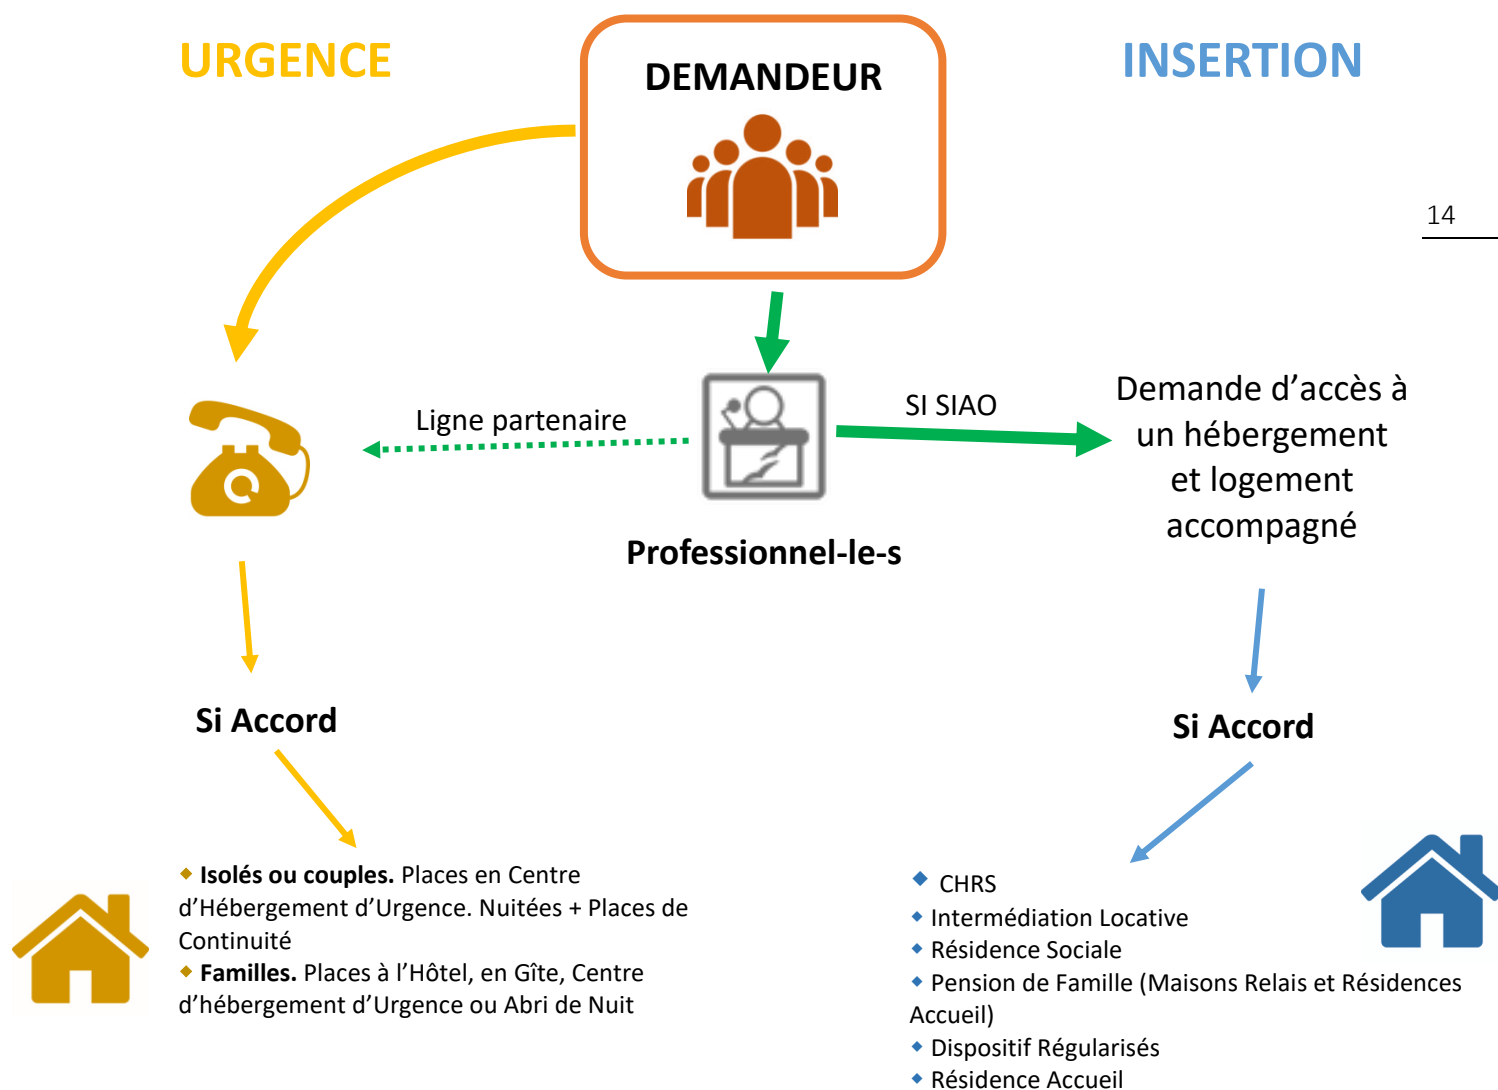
URGENCE

DEMANDEUR

INSERTION

14

Ligne partenaire

SI SIAO

Demande d'accès à un hébergement et logement accompagné

Professionnel-le-s

Si Accord

Si Accord

◆ **Isolés ou couples.** Places en Centre d'Hébergement d'Urgence. Nuitées + Places de Continuité
◆ **Familles.** Places à l'Hôtel, en Gîte, Centre d'hébergement d'Urgence ou Abri de Nuit

◆ CHRS
◆ Intermédiation Locative
◆ Résidence Sociale
◆ Pension de Famille (Maisons Relais et Résidences Accueil)
◆ Dispositif Régularisés
◆ Résidence Accueil